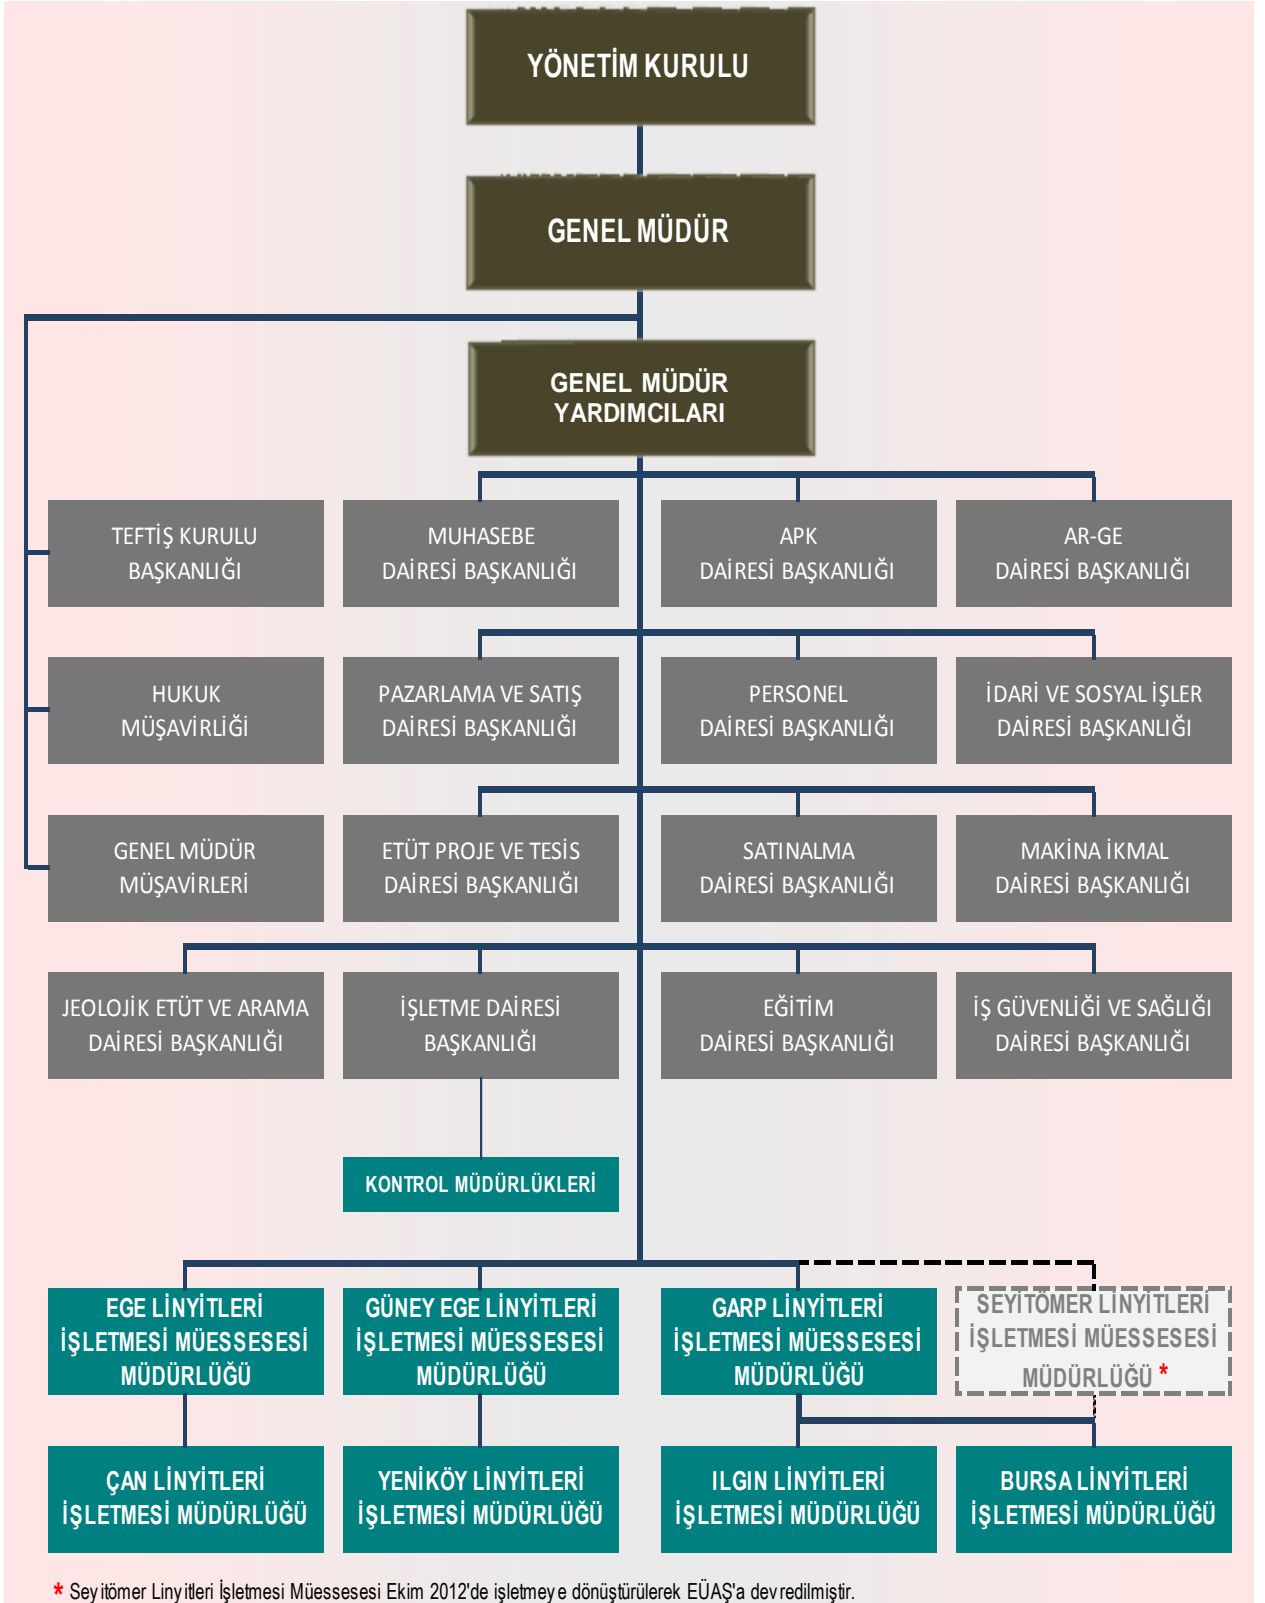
YÖNETİM KURULU

GENEL MÜDÜR

GENEL MÜDÜR YARDIMCILARI

TEFTİŞ KURULU BAŞKANLIĞI

MUHASEBE DAİRESİ BAŞKANLIĞI

APK DAİRESİ BAŞKANLIĞI

AR-GE DAİRESİ BAŞKANLIĞI

HUKUK MÜŞAVİRLİĞİ

PAZARLAMA VE SATIŞ DAİRESİ BAŞKANLIĞI

PERSONEL DAİRESİ BAŞKANLIĞI

İDARİ VE SOSYAL İŞLER DAİRESİ BAŞKANLIĞI

GENEL MÜDÜR MÜŞAVİRLERİ

ETÜT PROJE VE TESİS DAİRESİ BAŞKANLIĞI

SATINALMA DAİRESİ BAŞKANLIĞI

MAKİNA İKMAL DAİRESİ BAŞKANLIĞI

JEOLOJİK ETÜT VE ARAMA DAİRESİ BAŞKANLIĞI

İŞLETME DAİRESİ BAŞKANLIĞI

EĞİTİM DAİRESİ BAŞKANLIĞI

İŞ GÜVENLİĞİ VE SAĞLIĞI DAİRESİ BAŞKANLIĞI

KONTROL MÜDÜRLÜKLERİ

EGE LİNYİTLERİ İŞLETMESİ MÜESSESESİ MÜDÜRLÜĞÜ

GÜNEY EGE LİNYİTLERİ İŞLETMESİ MÜESSESESİ MÜDÜRLÜĞÜ

GARP LİNYİTLERİ İŞLETMESİ MÜESSESESİ MÜDÜRLÜĞÜ

SEYİTÖMER LİNYİTLERİ İŞLETMESİ MÜESSESESİ MÜDÜRLÜĞÜ *

ÇAN LİNYİTLERİ İŞLETMESİ MÜDÜRLÜĞÜ

YENİKÖY LİNYİTLERİ İŞLETMESİ MÜDÜRLÜĞÜ

ILGIN LİNYİTLERİ İŞLETMESİ MÜDÜRLÜĞÜ

BURSA LİNYİTLERİ İŞLETMESİ MÜDÜRLÜĞÜ

* Seyitömer Linyitleri İşletmesi Müessesesi Ekim 2012'de işletmeye dönüştürülerek EÜAŞ'a devredilmiştir.